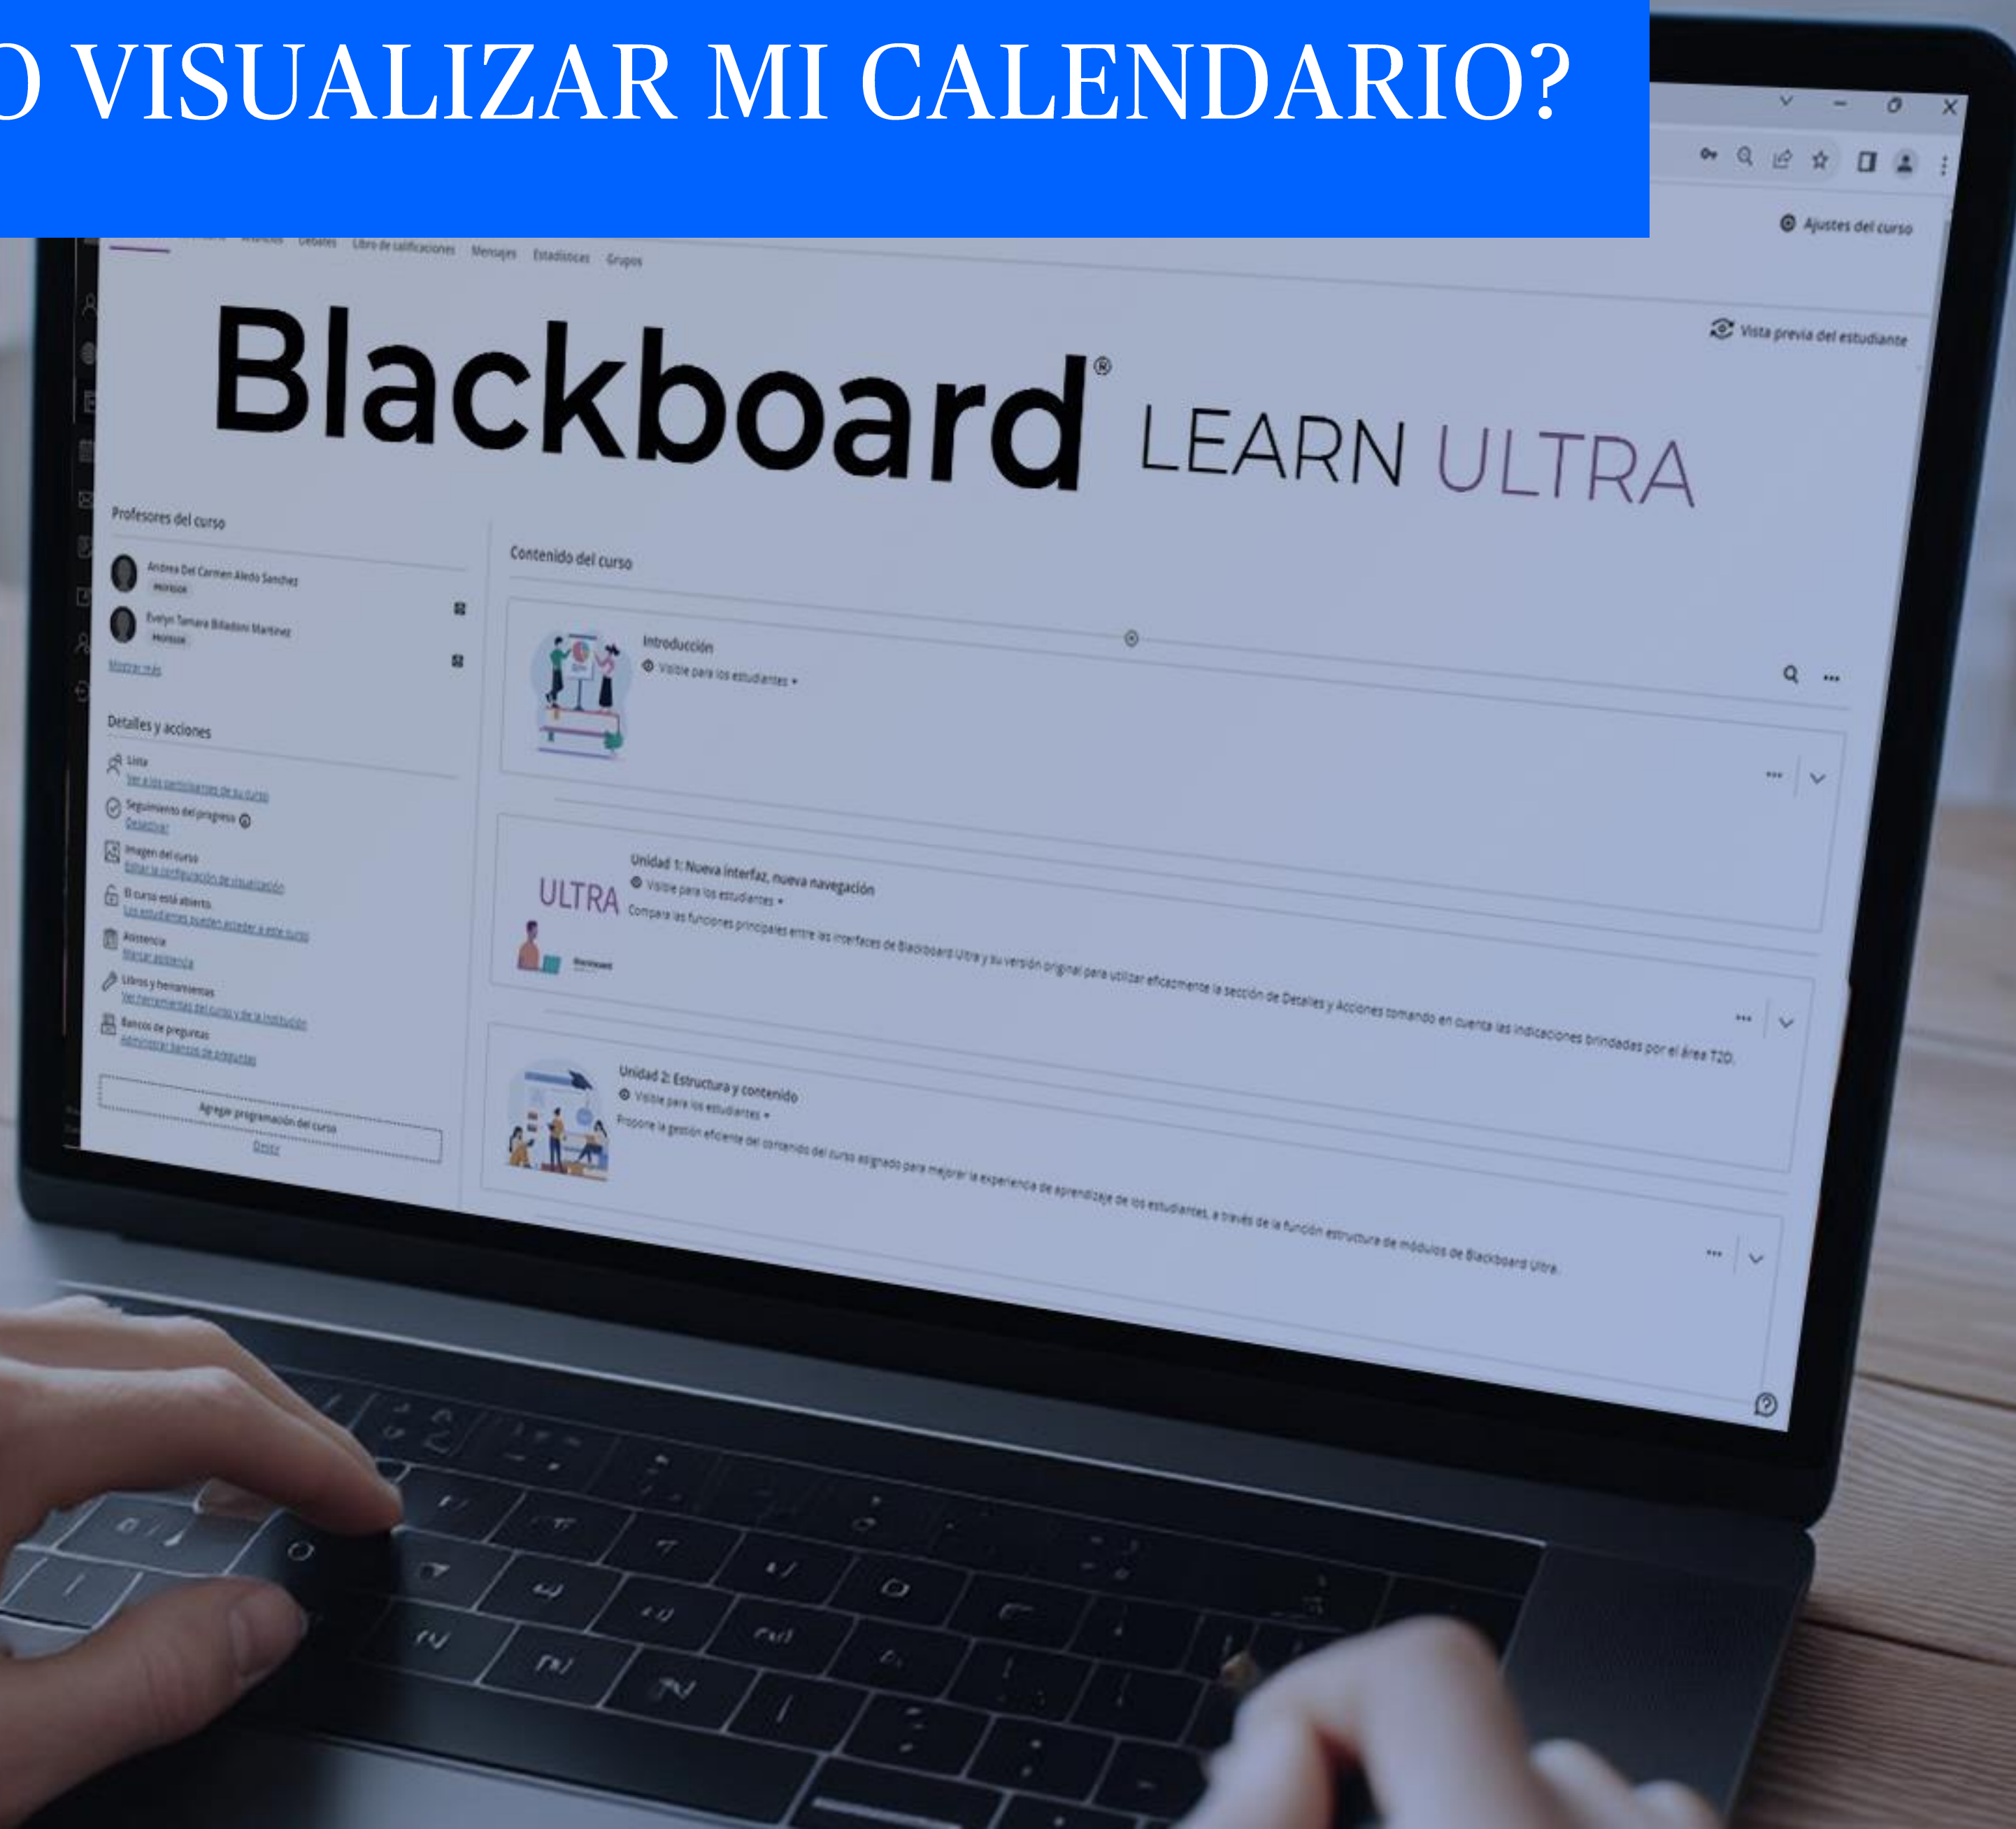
O VISUALIZAR MI CALENDARIO?

Anuncios Debates Libro de calificaciones Mensajes Estadísticas Grupos

Ajustes del curso

Vista previa del estudiante

Blackboard® LEARN ULTRA

Profesores del curso

Andrea Del Carmen Aledo Sanchez
PROFESOR

Evelyn Tamara Billadoni Martinez
PROFESOR

Mostrar más

Detalles y acciones

Lista
Ver a los participantes de su curso

Seguimiento del progreso
Desactivar

Imagen del curso
Editar la configuración de visualización

El curso está abierto
Los estudiantes pueden acceder a este curso

Asistencia
Marcar asistencia

Libros y herramientas
Ver herramientas del curso y de la institución

Bancos de preguntas
Administrar bancos de preguntas

Agregar programación del curso
Crear

Contenido del curso

Introducción
Visible para los estudiantes

ULTRA
Unidad 1: Nueva interfaz, nueva navegación
Visible para los estudiantes
Compara las funciones principales entre las interfaces de Blackboard Ultra y su versión original para utilizar eficazmente la sección de Detalles y Acciones tomando en cuenta las indicaciones brindadas por el área T2D.

Unidad 2: Estructura y contenido
Visible para los estudiantes
Propone la gestión eficiente del contenido del curso asignado para mejorar la experiencia de aprendizaje de los estudiantes, a través de la función estructura de módulos de Blackboard Ultra.